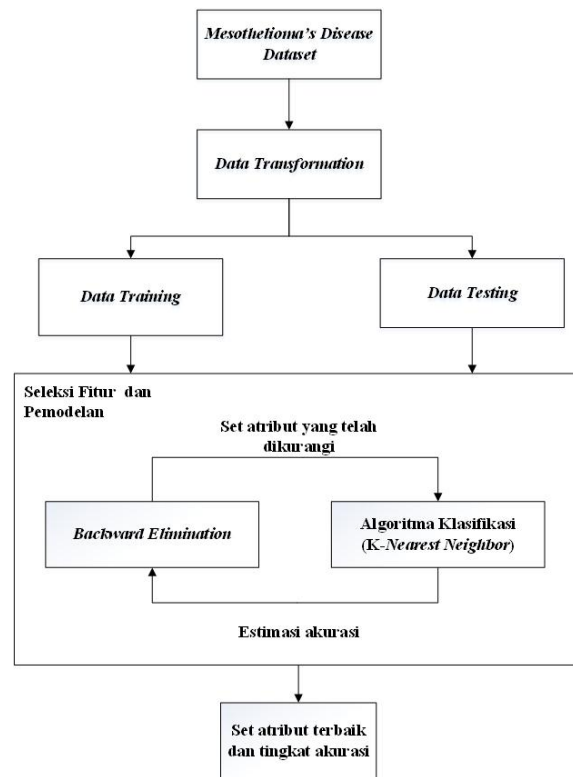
Mesothelioma's Disease Dataset

Data Transformation

Data Training

Data Testing

Seleksi Fitur dan Pemodelan

Set atribut yang telah dikurangi

Backward Elimination

Algoritma Klasifikasi (K-Nearest Neighbor)

Estimasi akurasi

Set atribut terbaik dan tingkat akurasi